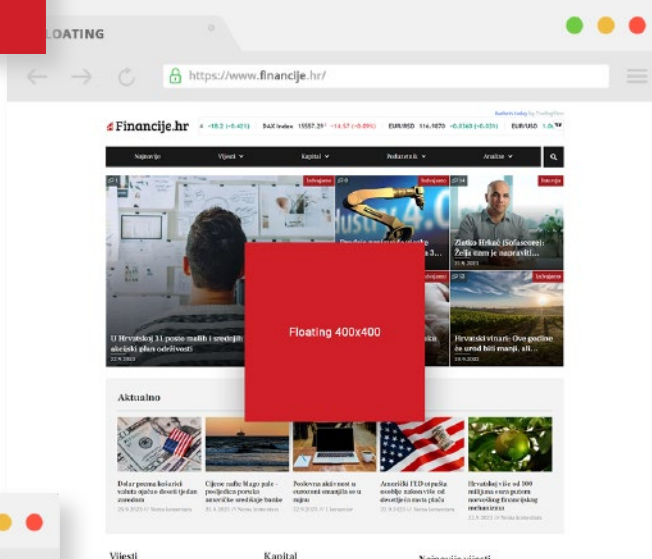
LOATING

https://www.financije.hr/

Financije.hr

DAX Index 15557.29 -14.57 (-0.09%) EUR/USD 1.0870

Naslovnica Vijesti Kapital Poduzetnik Analize

Izdvajamo

Zlatko Hrkać (Solascore): Želja nam je napraviti...

U Hrvatskoj 11 posto malih i srednjih ... akcijski plan održivosti

Hrvatski vinari: Ove godine će urod biti manji, ali...

Floating 400x400

Aktualno

Dolar prema košarici valuta ojačao deseti tjedan zaredom

Cijene nafte blago pale - povijećna poruka američke središnje banke

Poslovna aktivnost u eurozoni smanjila se u rujnu

Američki FED ostavlja... kamatne stope...

Hrvatskoj više od 300 milijuna eura putem nacionalnog financijskog mehanizma

Vijesti Kapital Najnovije vijesti